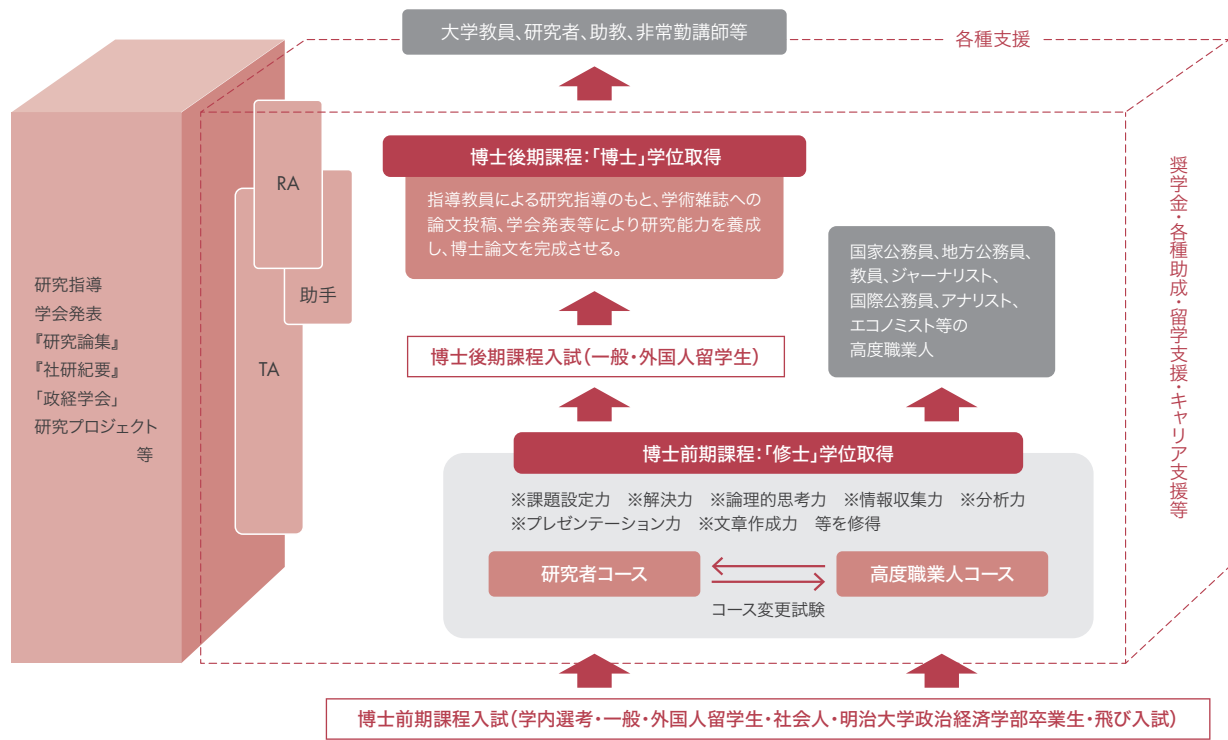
大学教員、研究者、助教、非常勤講師等

各種支援

研究指導
学会発表
『研究論集』
『社研紀要』
「政経学会」
研究プロジェクト
等

RA

助手

TA

博士後期課程：「博士」学位取得

指導教員による研究指導のもと、学術雑誌への論文投稿、学会発表等により研究能力を養成し、博士論文を完成させる。

国家公務員、地方公務員、教員、ジャーナリスト、国際公務員、アナリスト、エコノミスト等の高度職業人

博士後期課程入試（一般・外国人留学生）

奨学金・各種助成・留学支援・キャリア支援等

博士前期課程：「修士」学位取得

※課題設定力　※解決力　※論理的思考力　※情報収集力　※分析力
※プレゼンテーション力　※文章作成力　等を修得

研究者コース

高度職業人コース

コース変更試験

博士前期課程入試（学内選考・一般・外国人留学生・社会人・明治大学政治経済学部卒業生・飛び入試）